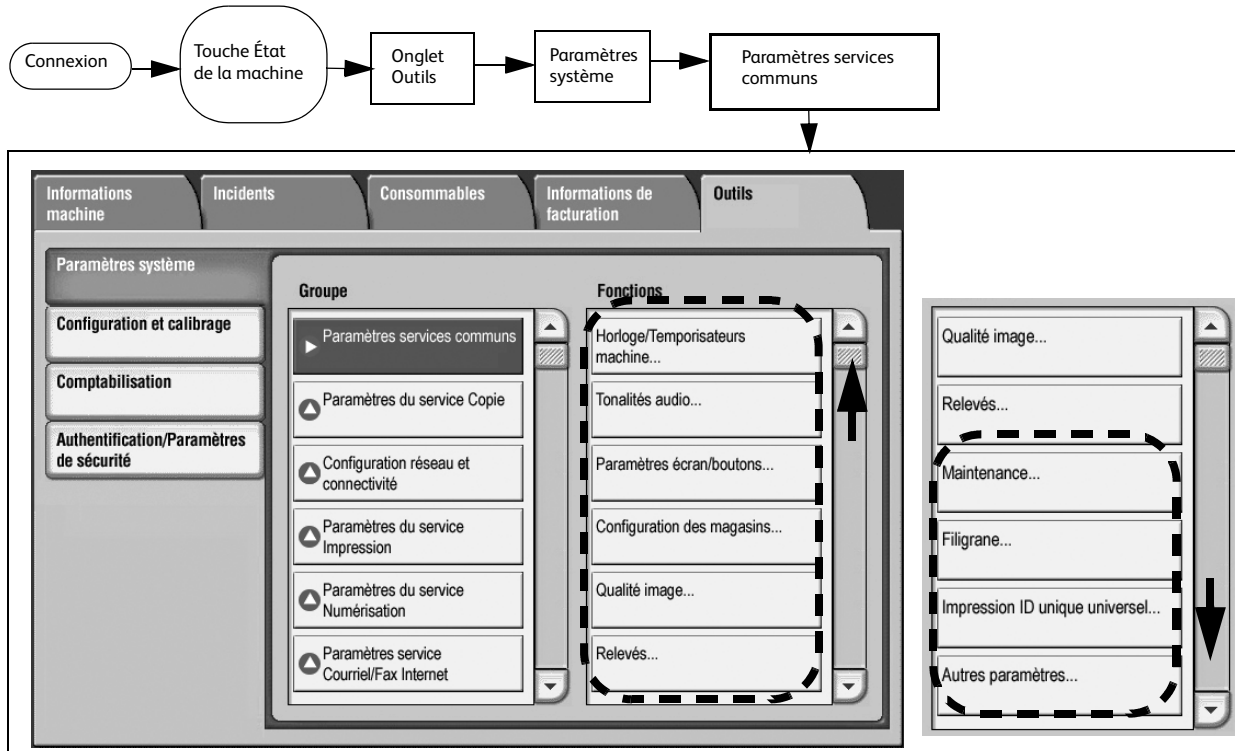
Connexion

Touche État de la machine

Onglet Outils

Paramètres système

Paramètres services communs

Informations machine

Incidents

Consommables

Informations de facturation

Outils

Paramètres système

Configuration et calibrage

Comptabilisation

Authentification/Paramètres de sécurité

Groupe

Paramètres services communs

Paramètres du service Copie

Configuration réseau et connectivité

Paramètres du service Impression

Paramètres du service Numérisation

Paramètres service Courriel/Fax Internet

Fonctions

Horloge/Temporisateurs machine...

Tonalités audio...

Paramètres écran/boutons...

Configuration des magasins...

Qualité image...

Relevés...

Qualité image...

Relevés...

Maintenance...

Filigrane...

Impression ID unique universel...

Autres paramètres...